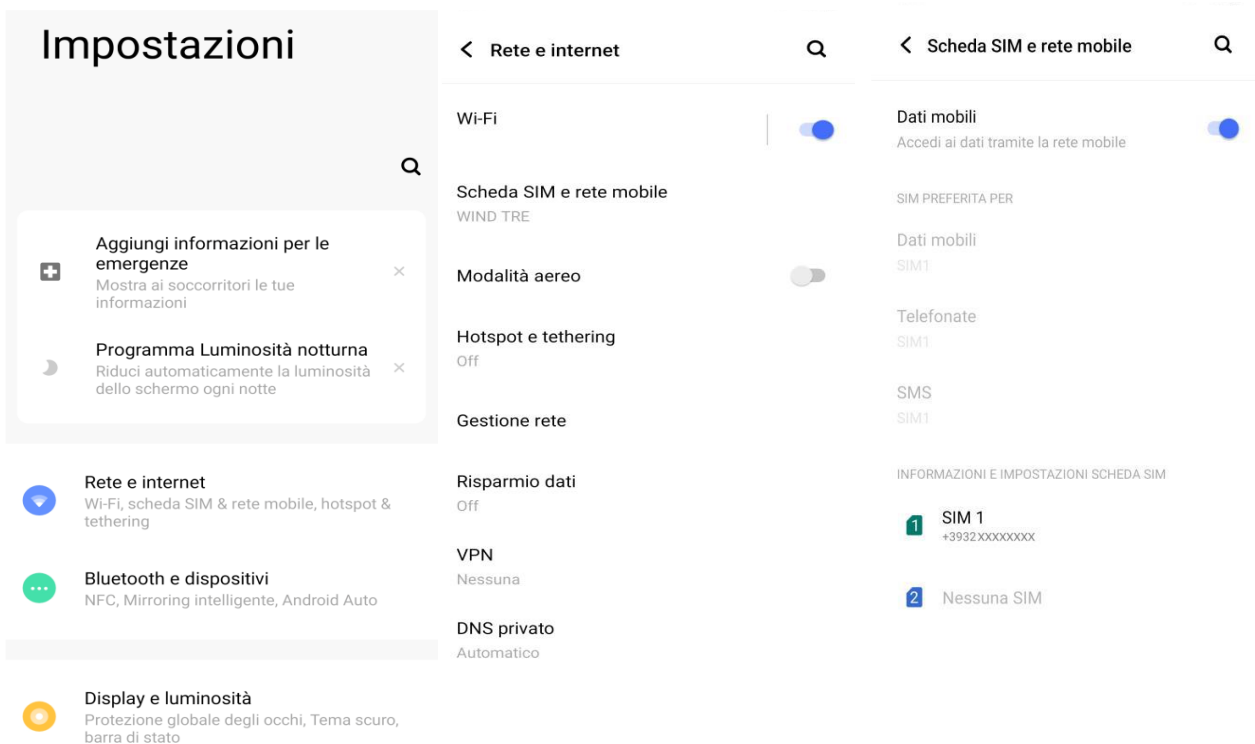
Impostazioni

Aggiungi informazioni per le emergenze
Mostra ai soccorritori le tue informazioni

Programma Luminosità notturna
Riduci automaticamente la luminosità dello schermo ogni notte

Rete e internet
Wi-Fi, scheda SIM & rete mobile, hotspot & tethering

Bluetooth e dispositivi
NFC, Mirroring intelligente, Android Auto

Display e luminosità
Protezione globale degli occhi, Tema scuro, barra di stato

Rete e internet

Wi-Fi

Scheda SIM e rete mobile
WIND TRE

Modalità aereo

Hotspot e tethering
Off

Gestione rete

Risparmio dati
Off

VPN
Nessuna

DNS privato
Automatico

Scheda SIM e rete mobile

Dati mobili
Accedi ai dati tramite la rete mobile

SIM PREFERITA PER

Dati mobili
SIM1

Telefonate
SIM1

SMS
SIM1

INFORMAZIONI E IMPOSTAZIONI SCHEDA SIM

1 SIM 1
+3932XXXXXXXX

2 Nessuna SIM